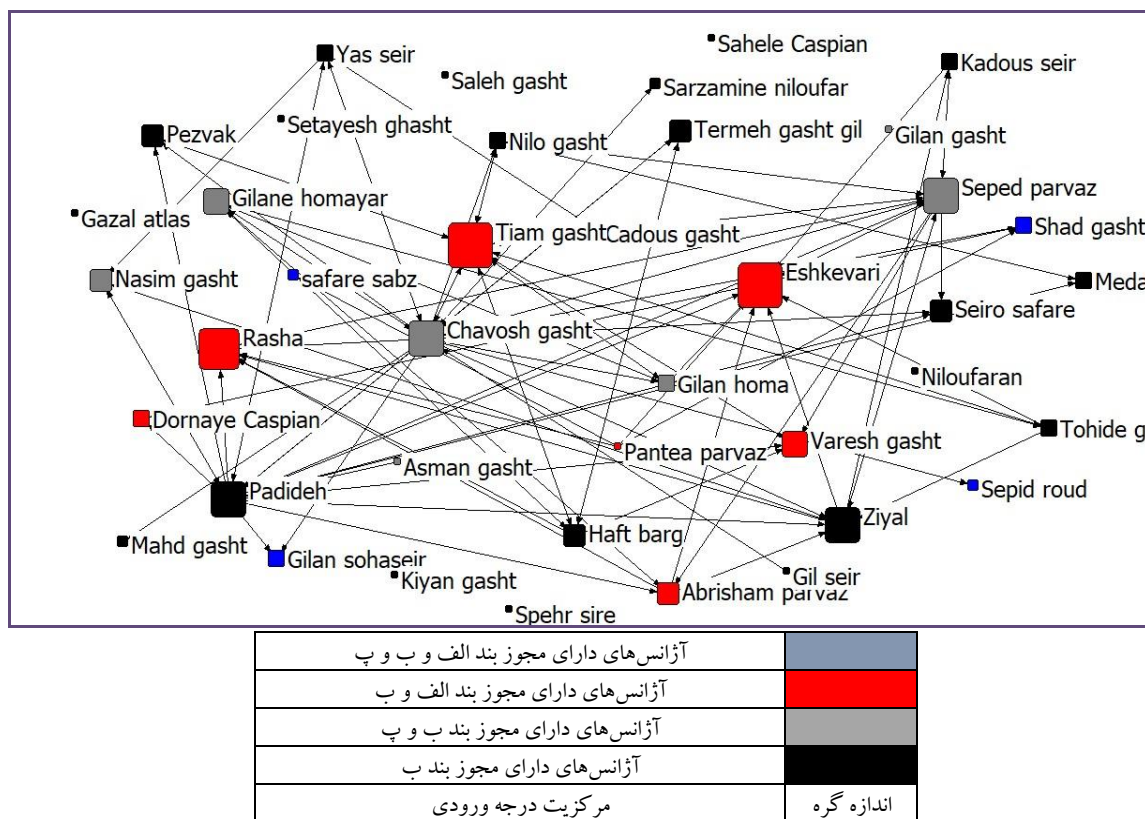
Yas seir
Sahele Caspian
Kadous seir
Saleh gasht
Sarzamine niloufar
Pezvak
Setayesh ghasht
Nilo gasht
Termeh gasht gil
Gilan gasht
Seped parvaz
Gilane homayar
Gazal atlas
Tiam gasht
Cadous gasht
Shad gasht
Nasim gasht
safare sabz
Eshkevari
Meda
Seiro safare
Rasha
Chavosh gasht
Gilan homa
Niloufaran
Dornaye Caspian
Tohide g
Pantea parvaz
Varesh gasht
Asman gasht
Padideh
Sepid roud
Ziyal
Haft barg
Mahd gasht
Gilan sohaseir
Gil seir
Kiyan gasht
Abrisham parvaz
Spehr sire

| | آژانس‌های دارای مجوز بند الف و ب و پ |
|---|---|
| | آژانس‌های دارای مجوز بند الف و ب |
| | آژانس‌های دارای مجوز بند ب و پ |
| | آژانس‌های دارای مجوز بند ب |
| اندازه گره | مرکزیت درجه ورودی |